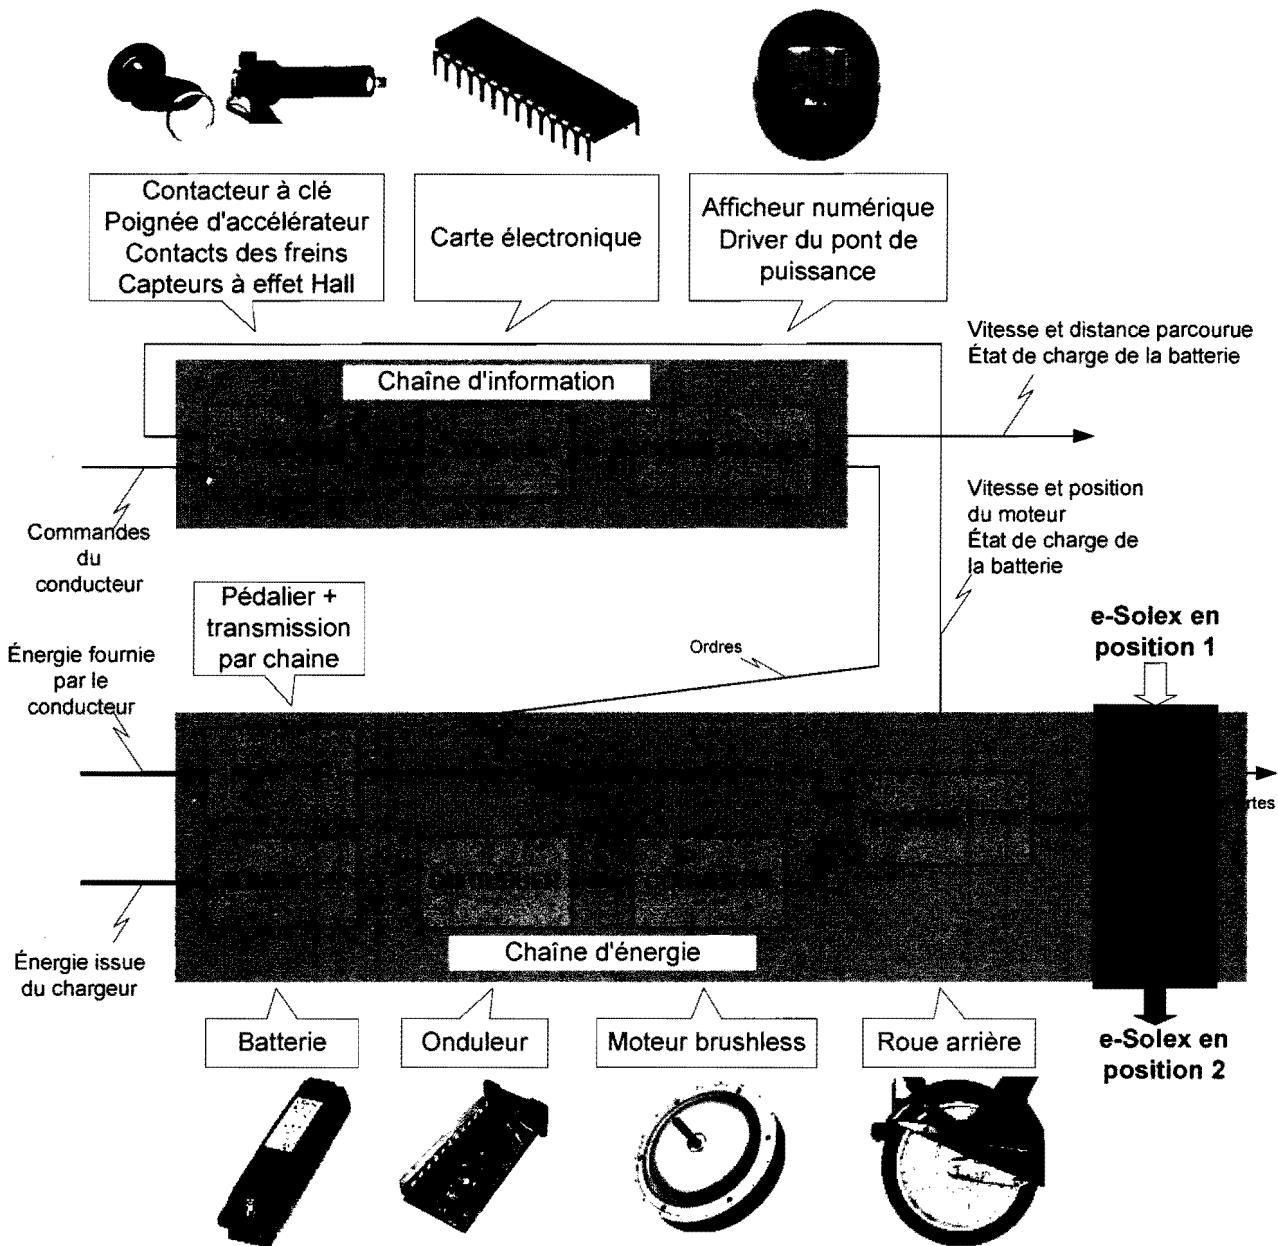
Contacteur à clé
Poignée d'accélérateur
Contacts des freins
Capteurs à effet Hall

Carte électronique

Afficheur numérique
Driver du pont de puissance

Vitesse et distance parcourue
État de charge de la batterie

Chaîne d'information

Commandes du conducteur

Vitesse et position du moteur
État de charge de la batterie

Pédalier + transmission par chaine

Ordres

e-Solex en position 1

Énergie fournie par le conducteur

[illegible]rtes

Énergie issue du chargeur

Chaîne d'énergie

e-Solex en position 2

Batterie

Onduleur

Moteur brushless

Roue arrière